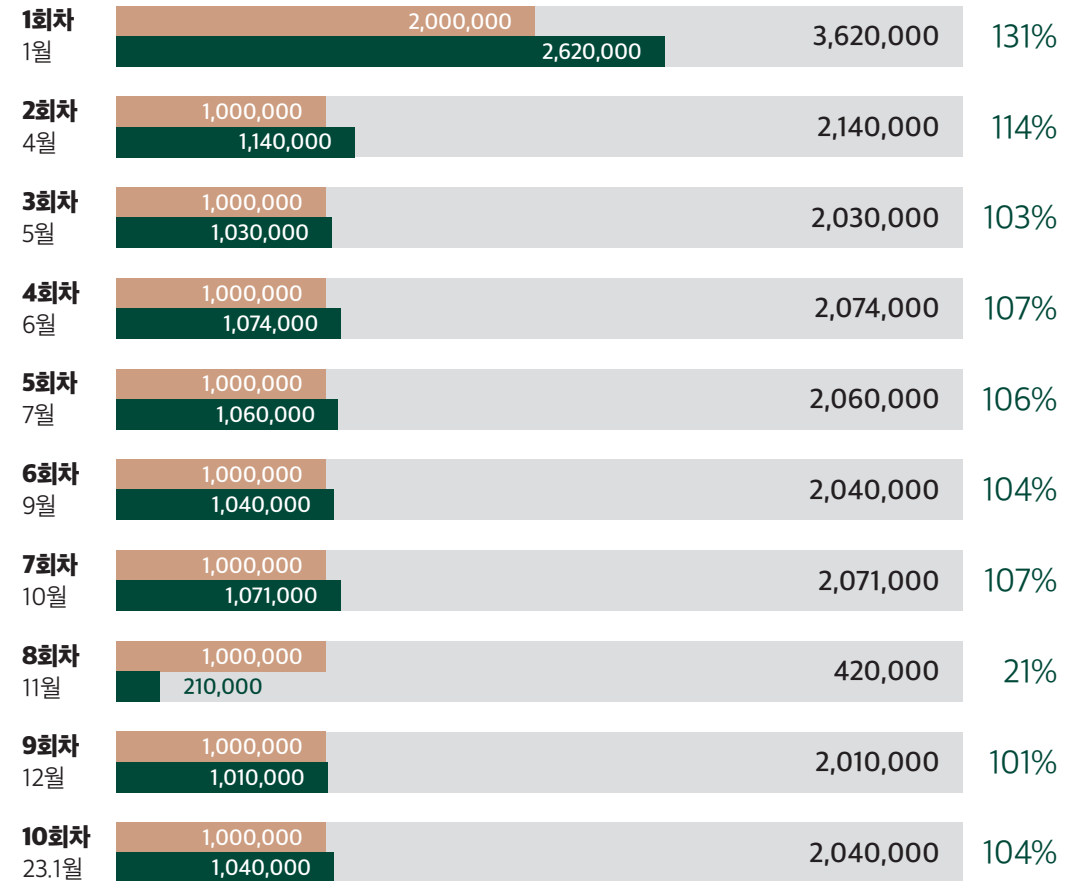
1회차
1월
2,000,000
2,620,000
3,620,000
131%

2회차
4월
1,000,000
1,140,000
2,140,000
114%

3회차
5월
1,000,000
1,030,000
2,030,000
103%

4회차
6월
1,000,000
1,074,000
2,074,000
107%

5회차
7월
1,000,000
1,060,000
2,060,000
106%

6회차
9월
1,000,000
1,040,000
2,040,000
104%

7회차
10월
1,000,000
1,071,000
2,071,000
107%

8회차
11월
1,000,000
210,000
420,000
21%

9회차
12월
1,000,000
1,010,000
2,010,000
101%

10회차
23.1월
1,000,000
1,040,000
2,040,000
104%